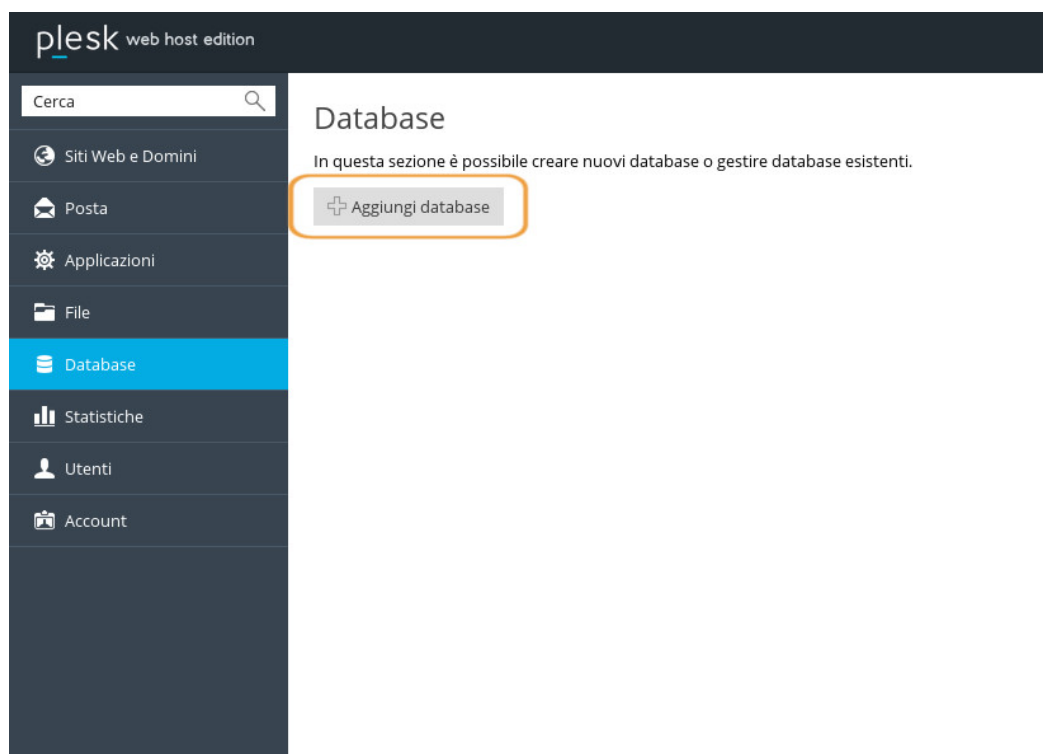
plesk web host edition

Cerca

Siti Web e Domini

Posta

Applicazioni

File

Database

Statistiche

Utenti

Account

Database

In questa sezione è possibile creare nuovi database o gestire database esistenti.

Aggiungi database